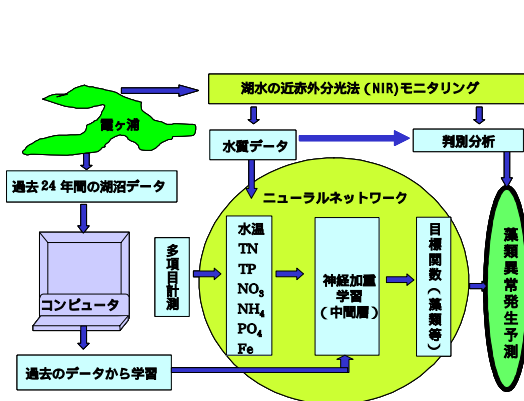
湖水の近赤外分光法（NIR）モニタリング

霞ヶ浦

水質データ

判別分析

過去 24 年間の湖沼データ

ニューラルネットワーク

コンピュータ

多項目計測

水温
TN
TP
$NO_3$
$NH_4$
$PO_4$
Fe

神経加重学習（中間層）

目標関数（藻類等）

藻類異常発生予測

過去のデータから学習